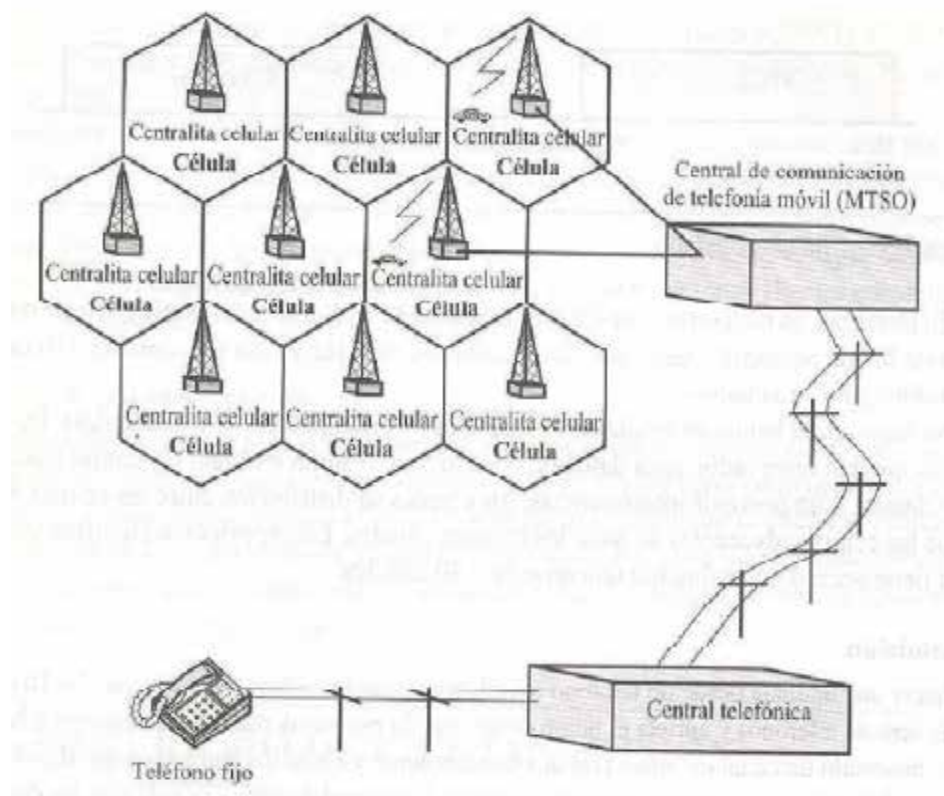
Centralita celular
Célula

Centralita celular
Célula

Centralita celular
Célula

Centralita celular
Célula

Centralita celular
Célula

Centralita celular
Célula

Centralita celular
Célula

Centralita celular
Célula

Centralita celular
Célula

Central de comunicación de telefonía móvil (MTSO)

Central telefónica

Teléfono fijo